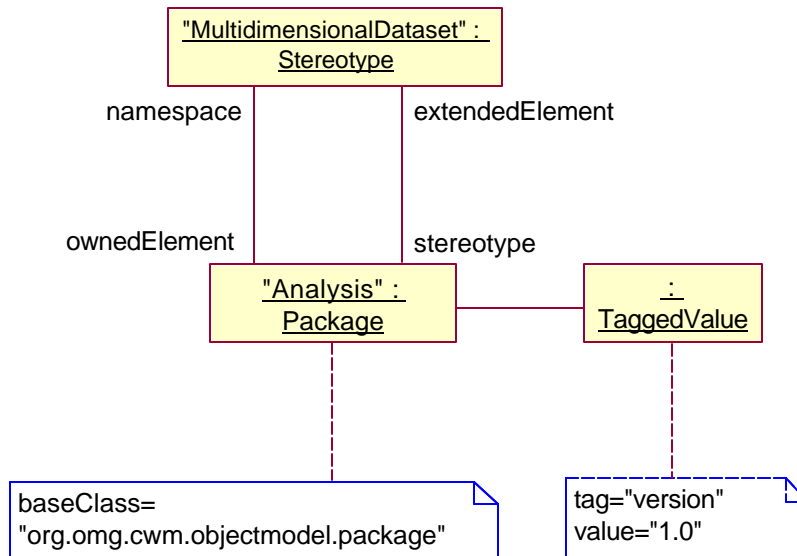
"MultidimensionalDataset" : Stereotype

namespace

extendedElement

ownedElement

stereotype

"Analysis" : Package

: TaggedValue

baseClass= "org.omg.cwm.objectmodel.package"

tag="version" value="1.0"